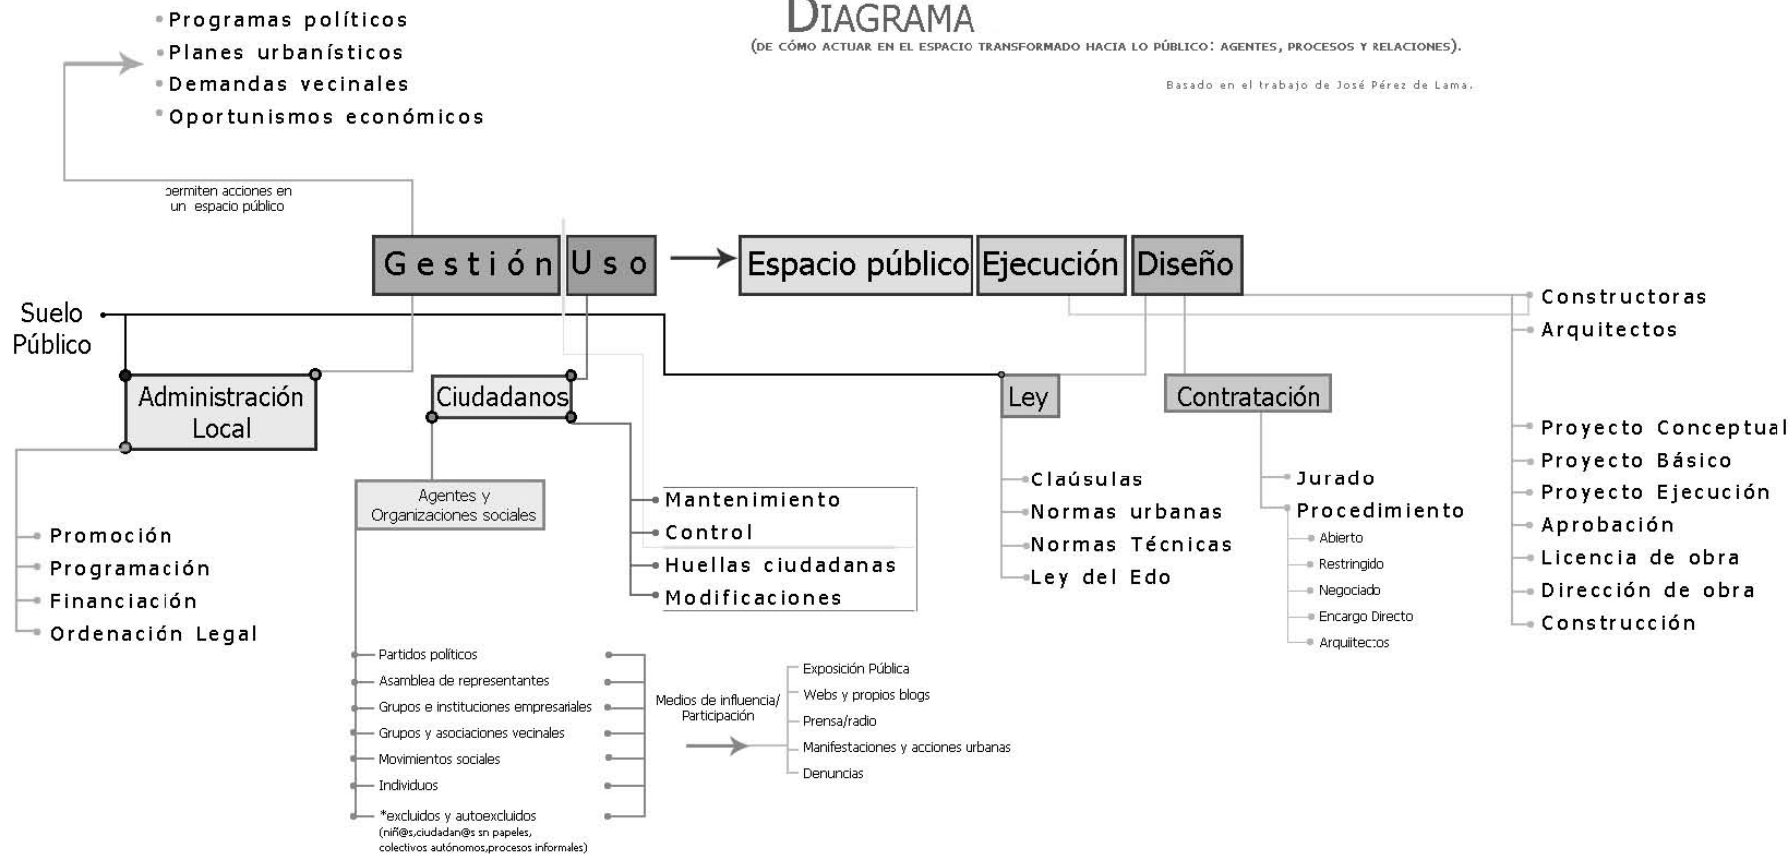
DIAGRAMA
(DE CÓMO ACTUAR EN EL ESPACIO TRANSFORMADO HACIA LO PÚBLICO: AGENTES, PROCESOS Y RELACIONES).

Basado en el trabajo de José Pérez de Lama.

Programas políticos
Planes urbanísticos
Demandas vecinales
Oportunismos económicos

permiten acciones en un espacio público

Gestión Uso → Espacio público Ejecución Diseño

Suelo Público

Administración Local

Promoción
Programación
Financiación
Ordenación Legal

Ciudadanos

Agentes y Organizaciones sociales

Mantenimiento
Control
Huellas ciudadanas
Modificaciones

Partidos políticos
Asamblea de representantes
Grupos e instituciones empresariales
Grupos y asociaciones vecinales
Movimientos sociales
Individuos
*excluidos y autoexcluidos (niñ@s,ciudadan@s sn papeles, colectivos autónomos,procesos informales)

Medios de influencia/ Participación

Exposición Pública
Webs y propios blogs
Prensa/radio
Manifestaciones y acciones urbanas
Denuncias

Ley

Claúsulas
Normas urbanas
Normas Técnicas
Ley del Edo

Contratación

Jurado
Procedimiento
Abierto
Restringido
Negociado
Encargo Directo
Arquitectos

Constructoras
Arquitectos

Proyecto Conceptual
Proyecto Básico
Proyecto Ejecución
Aprobación
Licencia de obra
Dirección de obra
Construcción